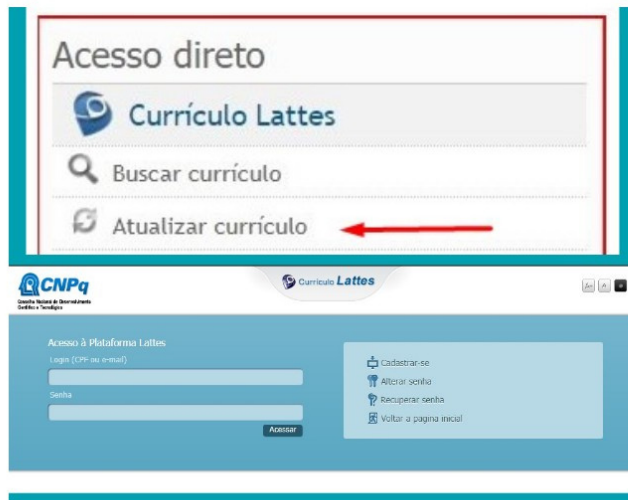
Acesso direto

Currículo Lattes

Buscar currículo

Atualizar currículo

CNPq
Conselho Nacional de Desenvolvimento Científico e Tecnológico

Currículo Lattes

A+ A

Acesso à Plataforma Lattes
Login (CPF ou e-mail)
Senha
Acessar

Cadastrar-se
Alterar senha
Recuperar senha
Voltar a pagina inicial